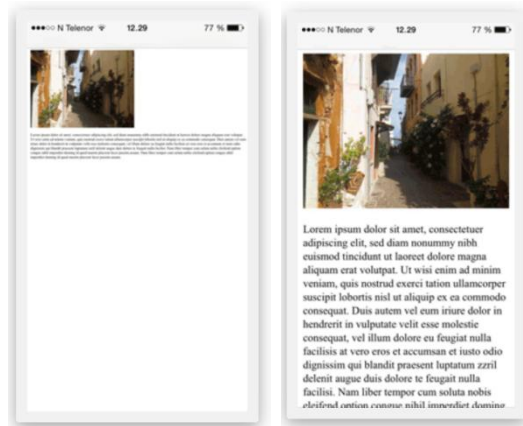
●●●○○ N Telenor 12.29 77 %

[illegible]

●●●○○ N Telenor 12.29 77 %

Lorem ipsum dolor sit amet, consectetuer adipiscing elit, sed diam nonummy nibh euismod tincidunt ut laoreet dolore magna aliquam erat volutpat. Ut wisi enim ad minim veniam, quis nostrud exerci tation ullamcorper suscipit lobortis nisl ut aliquip ex ea commodo consequat. Duis autem vel eum iriure dolor in hendrerit in vulputate velit esse molestie consequat, vel illum dolore eu feugiat nulla facilisis at vero eros et accumsan et iusto odio dignissim qui blandit praesent luptatum zzril delenit augue duis dolore te feugait nulla facilisi. Nam liber tempor cum soluta nobis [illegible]